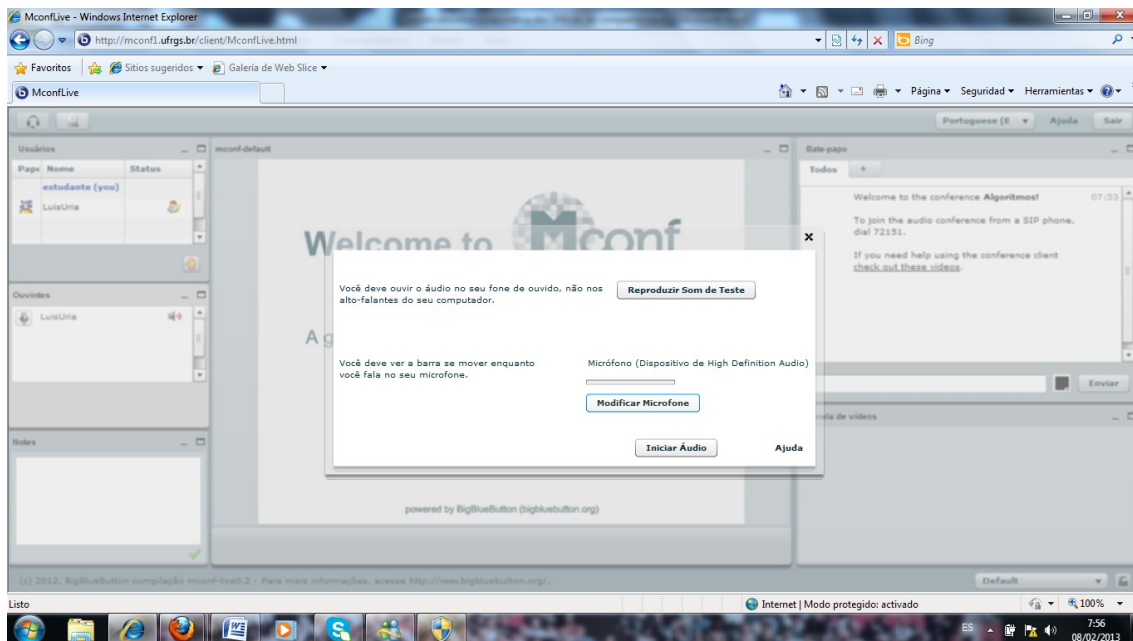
MconfLive - Windows Internet Explorer

http://mconf1.ufrgs.br/client/MconfLive.html

Bing

Favoritos | Sitios sugeridos ▾ Galería de Web Slice ▾

MconfLive

Página ▾ Seguridad ▾ Herramientas ▾

Portuguese (E ▾ Ajuda Sair

Usuários

Papel Nome Status

estudante (you)

LuisUria

Ouvintes

LuisUria

Notes

mconf-default

Welcome to Mconf

A g

powered by BigBlueButton (bigbluebutton.org)

Bate-papo

Todos +

Welcome to the conference **Algoritmos!** 07:53

To join the audio conference from a SIP phone, dial 72151.

If you need help using the conference client check out these videos.

Enviar

...ista de vídeos

Você deve ouvir o áudio no seu fone de ouvido, não nos alto-falantes do seu computador.

Reproduzir Som de Teste

Você deve ver a barra se mover enquanto você fala no seu microfone.

Micrófono (Dispositivo de High Definition Audio)

Modificar Microfone

Iniciar Áudio

Ajuda

(c) 2012, BigBlueButton compilação mconf-live0.2 - Para mais informações, acesse http://www.bigbluebutton.org/.

Default

Listo

Internet | Modo protegido: activado

100%

ES

7:56
08/02/2013